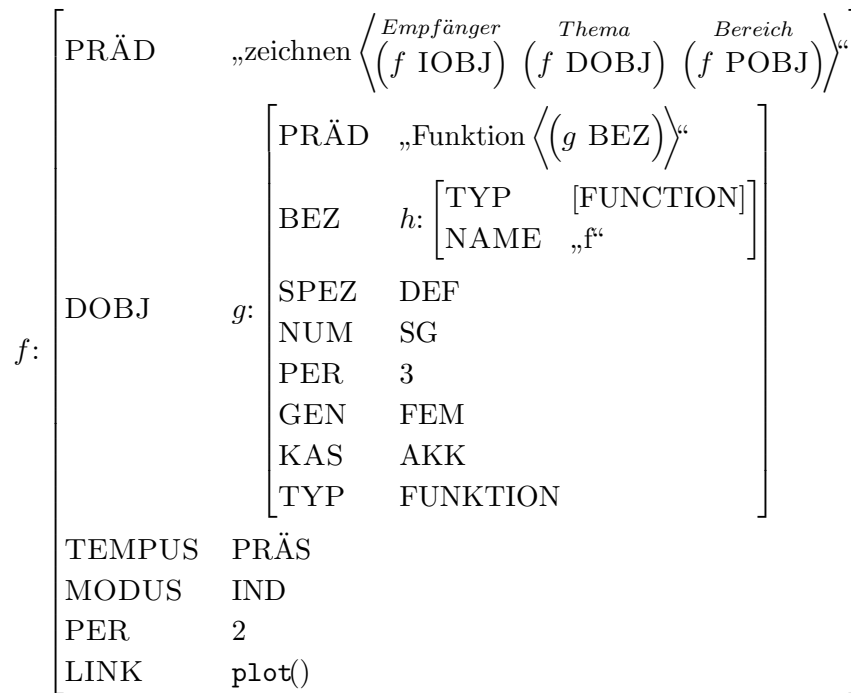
$f$: 

| | |
|---|---|
| PRÄD | „zeichnen $\left\langle \overset{Empfänger}{\left(f \text{ IOBJ}\right)} \overset{Thema}{\left(f \text{ DOBJ}\right)} \overset{Bereich}{\left(f \text{ POBJ}\right)} \right\rangle$“ |
| DOBJ | $g$: |
| TEMPUS | PRÄS |
| MODUS | IND |
| PER | 2 |
| LINK | plot() |

$g$:

| | |
|---|---|
| PRÄD | „Funktion $\left\langle \left(g \text{ BEZ}\right) \right\rangle$“ |
| BEZ | $h$: |
| SPEZ | DEF |
| NUM | SG |
| PER | 3 |
| GEN | FEM |
| KAS | AKK |
| TYP | FUNKTION |

$h$:

| | |
|---|---|
| TYP | [FUNCTION] |
| NAME | „f“ |